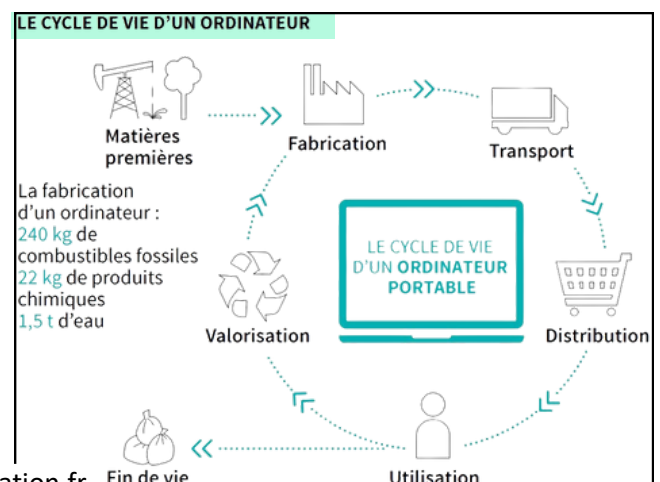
LE CYCLE DE VIE D'UN ORDINATEUR

Matières premières

Fabrication

Transport

La fabrication d'un ordinateur : 240 kg de combustibles fossiles 22 kg de produits chimiques 1,5 t d'eau

LE CYCLE DE VIE D'UN ORDINATEUR PORTABLE

Valorisation

Distribution

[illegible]ation.fr

Fin de vie

Utilisation